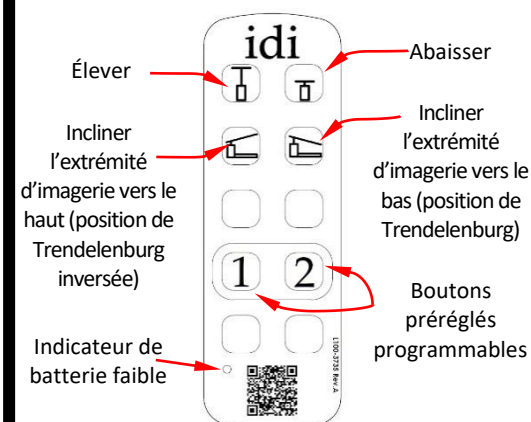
idi

Élever

Abaisser

Incliner l'extrémité d'imagerie vers le haut (position de Trendelenburg inversée)

Incliner l'extrémité d'imagerie vers le bas (position de Trendelenburg)

1

2

Boutons préréglés programmables

Indicateur de batterie faible

L100-3735 Rev A